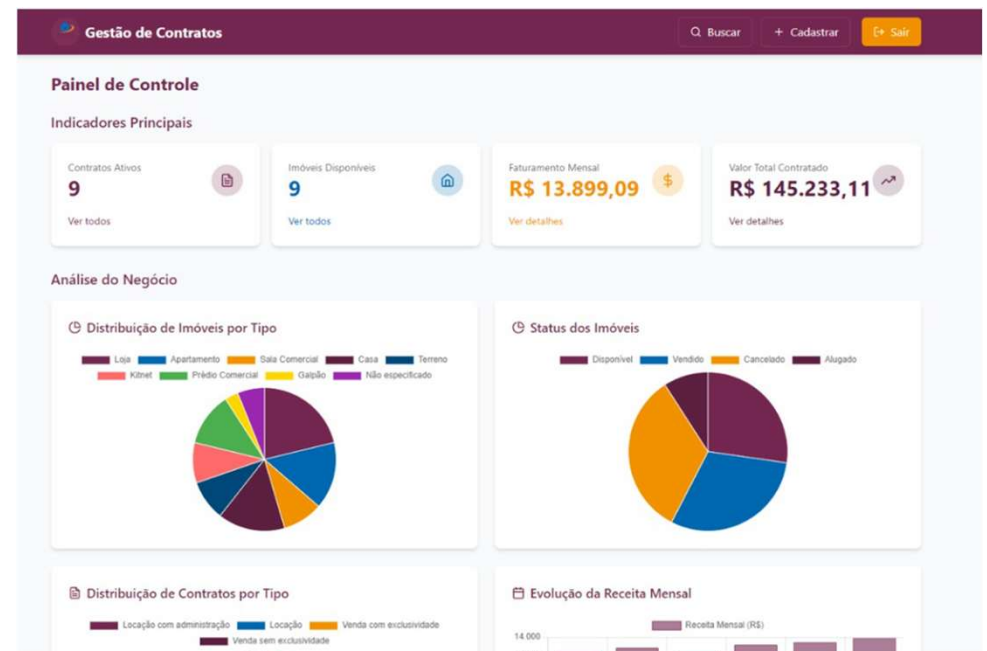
Gestão de Contratos

Buscar + Cadastrar Sair

Painel de Controle

Indicadores Principais

Contratos Ativos
9
Ver todos

Imóveis Disponíveis
9
Ver todos

Faturamento Mensal
R$ 13.899,09
Ver detalhes

Valor Total Contratado
R$ 145.233,11
Ver detalhes

Análise do Negócio

Distribuição de Imóveis por Tipo

Loja Apartamento Sala Comercial Casa Terreno Kitnet Prédio Comercial Galpão Não especificado

Status dos Imóveis

Disponível Vendido Cancelado Alugado

Distribuição de Contratos por Tipo

Locação com administração Locação Venda com exclusividade Venda sem exclusividade

Evolução da Receita Mensal

Receita Mensal (R$)

14.000